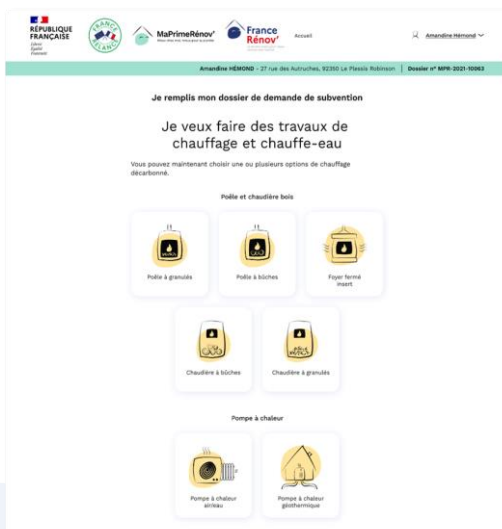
RÉPUBLIQUE FRANÇAISE
Liberté
Égalité
Fraternité

FRANCE RELANCE

MaPrimeRénov'

France Rénov'

Accueil

Amandine Hémond

Amandine HÉMOND - 27 rue des Autruches, 92350 Le Plessis Robinson | Dossier n° MPR-2021-10063

Je remplis mon dossier de demande de subvention

Je veux faire des travaux de chauffage et chauffe-eau

Vous pouvez maintenant choisir une ou plusieurs options de chauffage décarboné.

Poêle et chaudière bois

Poêle à granulés

Poêle à bûches

Foyer fermé insert

Chaudière à bûches

Chaudière à granulés

Pompe à chaleur

Pompe à chaleur air/eau

Pompe à chaleur géothermique